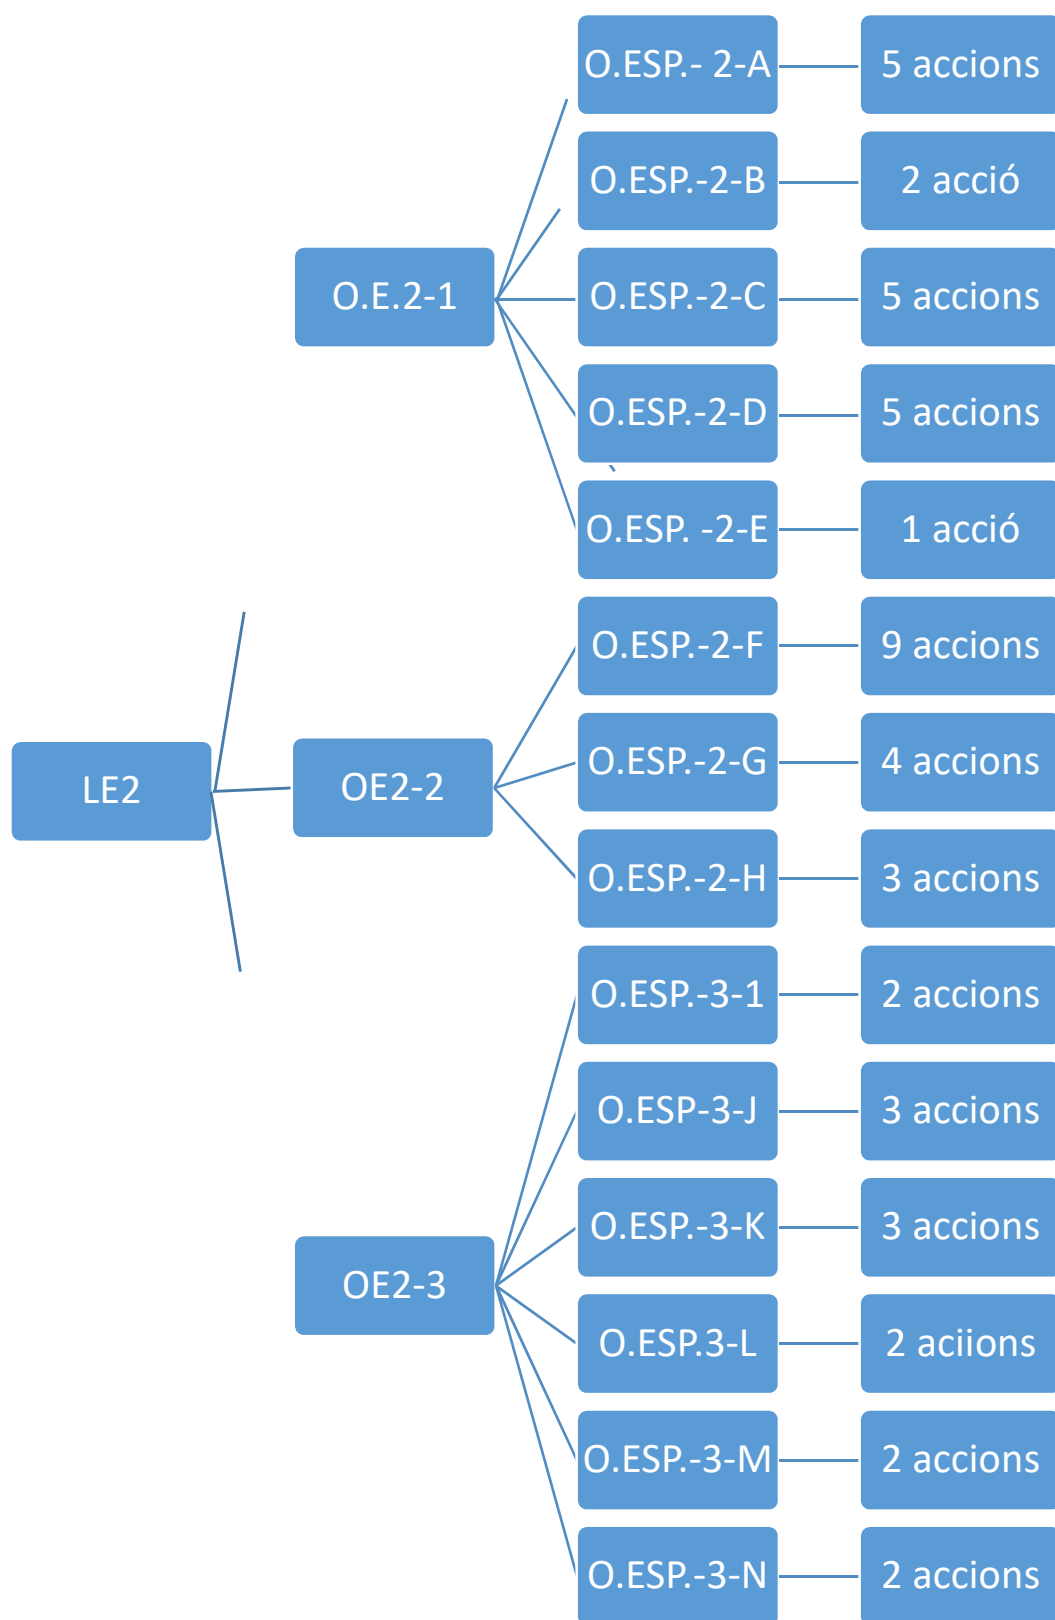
LE2

O.E.2-1

O.ESP.- 2-A 5 accions
O.ESP.-2-B 2 acció
O.ESP.-2-C 5 accions
O.ESP.-2-D 5 accions
O.ESP. -2-E 1 acció

OE2-2

O.ESP.-2-F 9 accions
O.ESP.-2-G 4 accions
O.ESP.-2-H 3 accions

OE2-3

O.ESP.-3-1 2 accions
O.ESP-3-J 3 accions
O.ESP.-3-K 3 accions
O.ESP.3-L 2 aciions
O.ESP.-3-M 2 accions
O.ESP.-3-N 2 accions